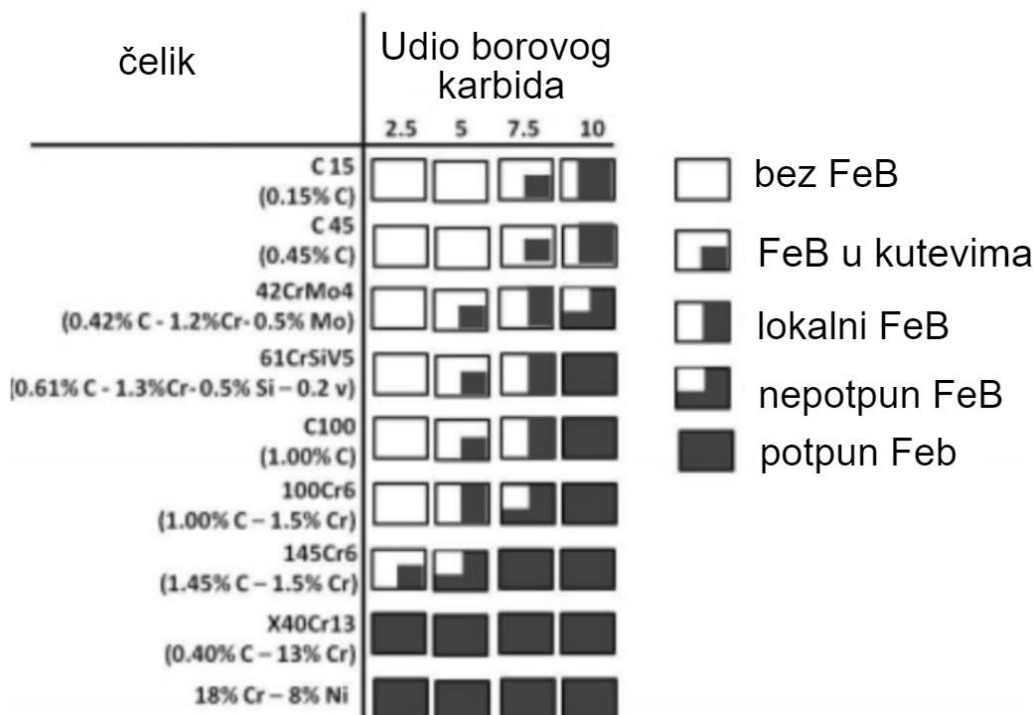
| čelik | Udio borovog karbida 2.5 | 5 | 7.5 | 10 |
|---|---|---|---|---|
| C 15 (0.15% C) | | | | |
| C 45 (0.45% C) | | | | |
| 42CrMo4 (0.42% C - 1.2%Cr- 0.5% Mo) | | | | |
| 61CrSiV5 (0.61% C - 1.3%Cr- 0.5% Si – 0.2 v) | | | | |
| C100 (1.00% C) | | | | |
| 100Cr6 (1.00% C – 1.5% Cr) | | | | |
| 145Cr6 (1.45% C – 1.5% Cr) | | | | |
| X40Cr13 (0.40% C – 13% Cr) | | | | |
| 18% Cr – 8% Ni | | | | |

bez FeB
FeB u kutevima
lokalni FeB
nepotpun FeB
potpun Feb